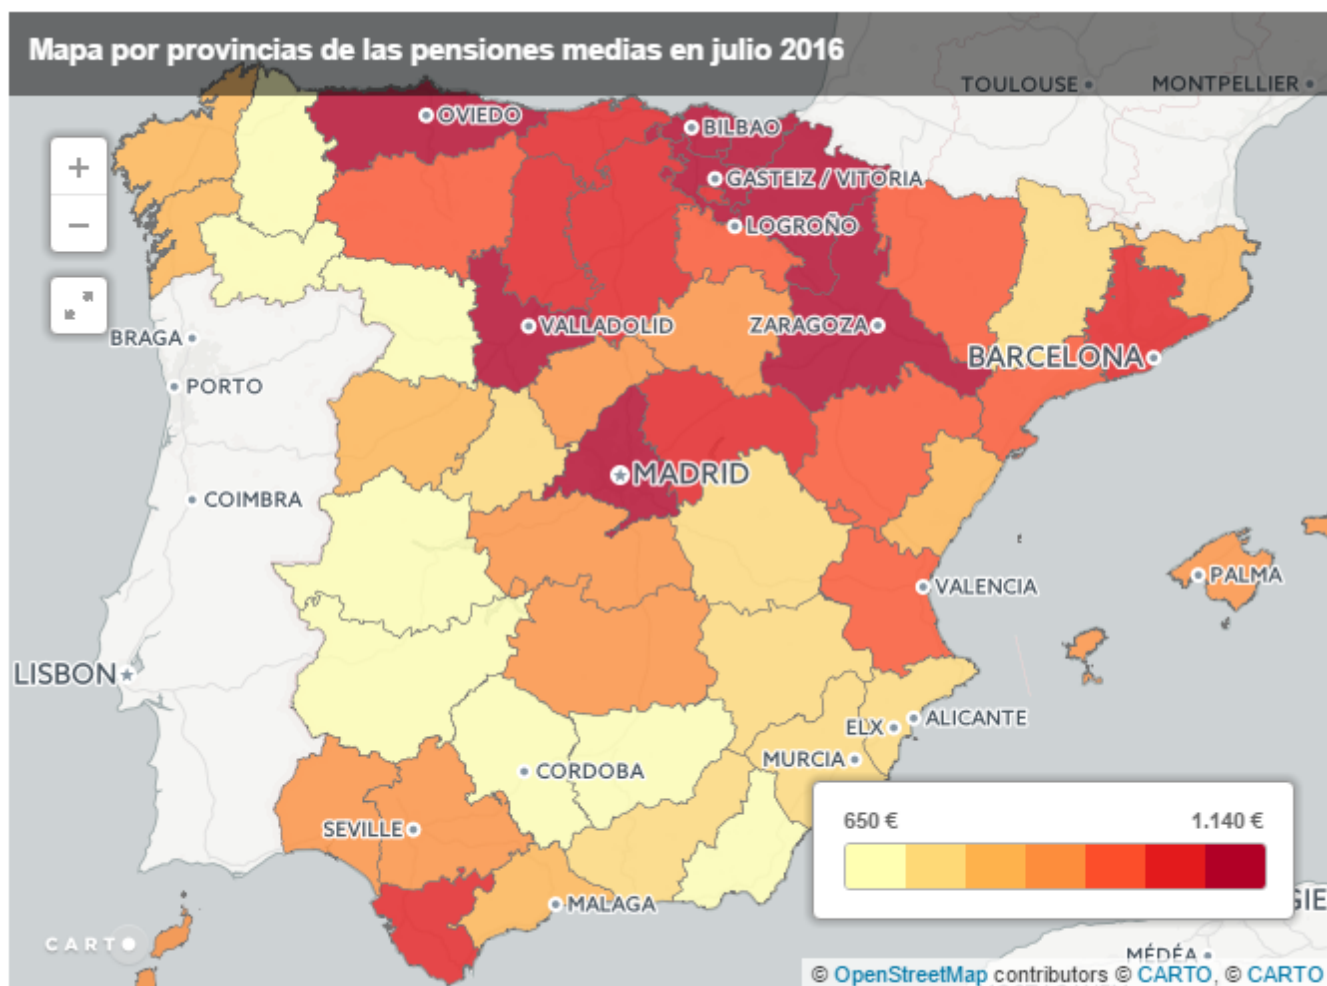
Mapa por provincias de las pensiones medias en julio 2016

TOULOUSE
MONTPELLIER
OVIEDO
BILBAO
GASTEIZ / VITORIA
LOGROÑO
+
−
BRAGA
VALLADOLID
ZARAGOZA
BARCELONA
PORTO
MADRID
COIMBRA
VALENCIA
PALMA
LISBON
ELX
ALICANTE
MURCIA
CORDOBA
SEVILLE
MALAGA
650 €
1.140 €
CARTO
MÉDÉA
© OpenStreetMap contributors © CARTO, © CARTO